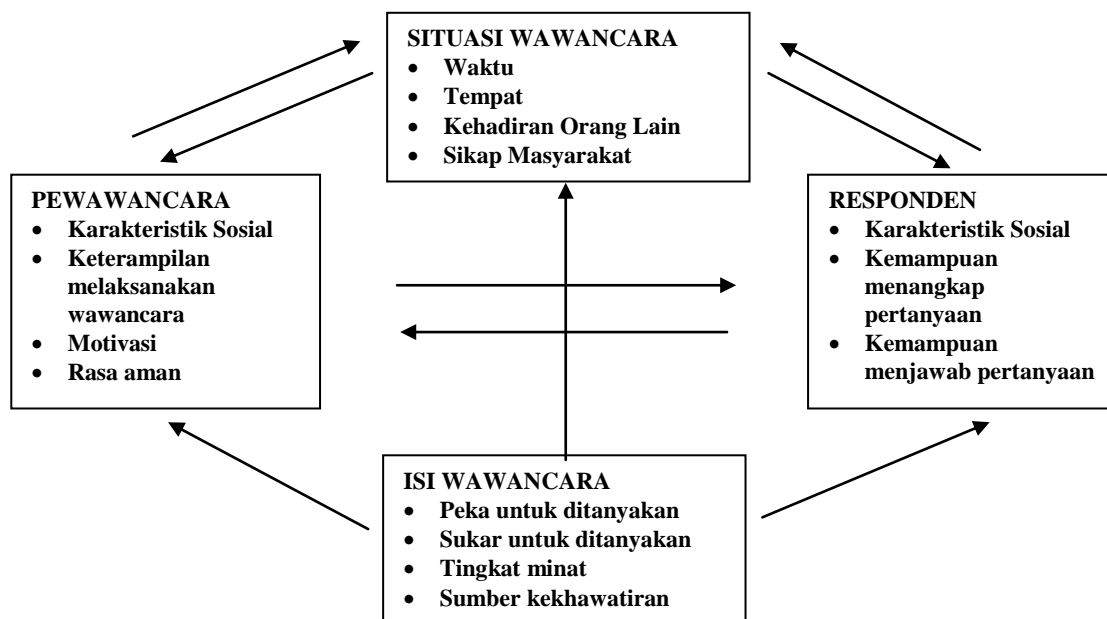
SITUASI WAWANCARA
- Waktu
- Tempat
- Kehadiran Orang Lain
- Sikap Masyarakat

PEWAWANCARA
- Karakteristik Sosial
- Keterampilan melaksanakan wawancara
- Motivasi
- Rasa aman

RESPONDEN
- Karakteristik Sosial
- Kemampuan menangkap pertanyaan
- Kemampuan menjawab pertanyaan

ISI WAWANCARA
- Peka untuk ditanyakan
- Sukar untuk ditanyakan
- Tingkat minat
- Sumber kekhawatiran